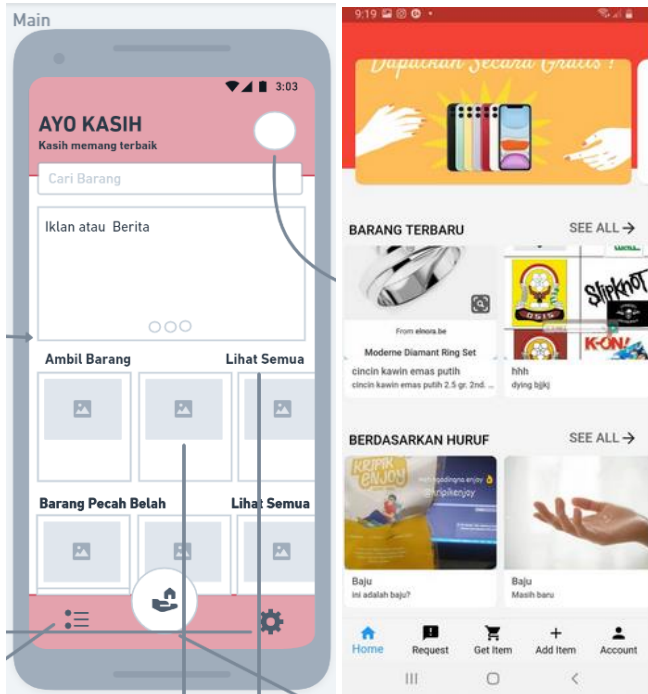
Main

3:03

AYO KASIH
Kasih memang terbaik

Cari Barang

Iklan atau Berita

Ambil Barang
Lihat Semua

Barang Pecah Belah
Lihat Semua

9:19

Dapatkan Secara Gratis !

BARANG TERBARU
SEE ALL →

From elnora.be
Moderne Diamant Ring Set
cincin kawin emas putih
cincin kawin emas putih 2.5 gr. 2nd. ...

Slipknot
K-ON!
hhh
dying bjkj

BERDASARKAN HURUF
SEE ALL →

Kripik Enjoy
@kripikenjoy

Baju
ini adalah baju?

Baju
Masih baru

Home
Request
Get Item
Add Item
Account